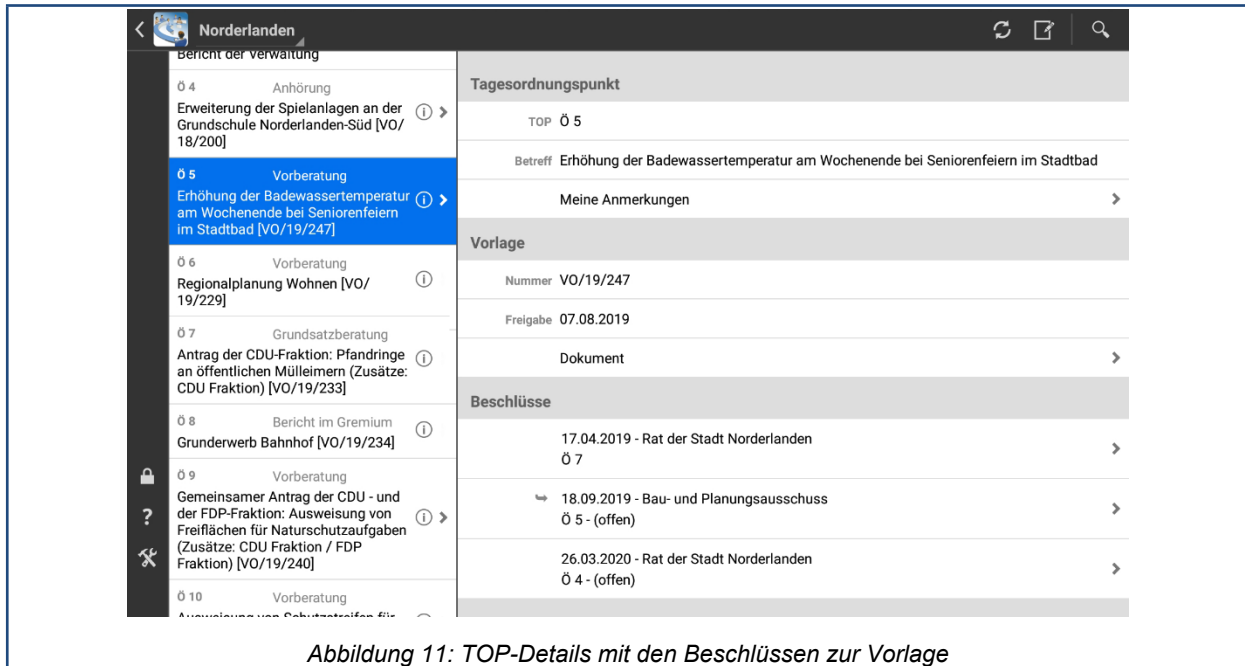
Norderlanden

Bericht der Verwaltung

Ö 4 Anhörung
Erweiterung der Spielanlagen an der Grundschule Norderlanden-Süd [VO/18/200]

Ö 5 Vorberatung
Erhöhung der Badewassertemperatur am Wochenende bei Seniorenfeiern im Stadtbad [VO/19/247]

Ö 6 Vorberatung
Regionalplanung Wohnen [VO/19/229]

Ö 7 Grundsatzberatung
Antrag der CDU-Fraktion: Pfandringe an öffentlichen Mülleimern (Zusätze: CDU Fraktion) [VO/19/233]

Ö 8 Bericht im Gremium
Grunderwerb Bahnhof [VO/19/234]

Ö 9 Vorberatung
Gemeinsamer Antrag der CDU - und der FDP-Fraktion: Ausweisung von Freiflächen für Naturschutzaufgaben (Zusätze: CDU Fraktion / FDP Fraktion) [VO/19/240]

Ö 10 Vorberatung
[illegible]

Tagesordnungspunkt

TOP Ö 5

Betreff Erhöhung der Badewassertemperatur am Wochenende bei Seniorenfeiern im Stadtbad

Meine Anmerkungen

Vorlage

Nummer VO/19/247

Freigabe 07.08.2019

Dokument

Beschlüsse

17.04.2019 - Rat der Stadt Norderlanden
Ö 7

18.09.2019 - Bau- und Planungsausschuss
Ö 5 - (offen)

26.03.2020 - Rat der Stadt Norderlanden
Ö 4 - (offen)

Abbildung 11: TOP-Details mit den Beschlüssen zur Vorlage